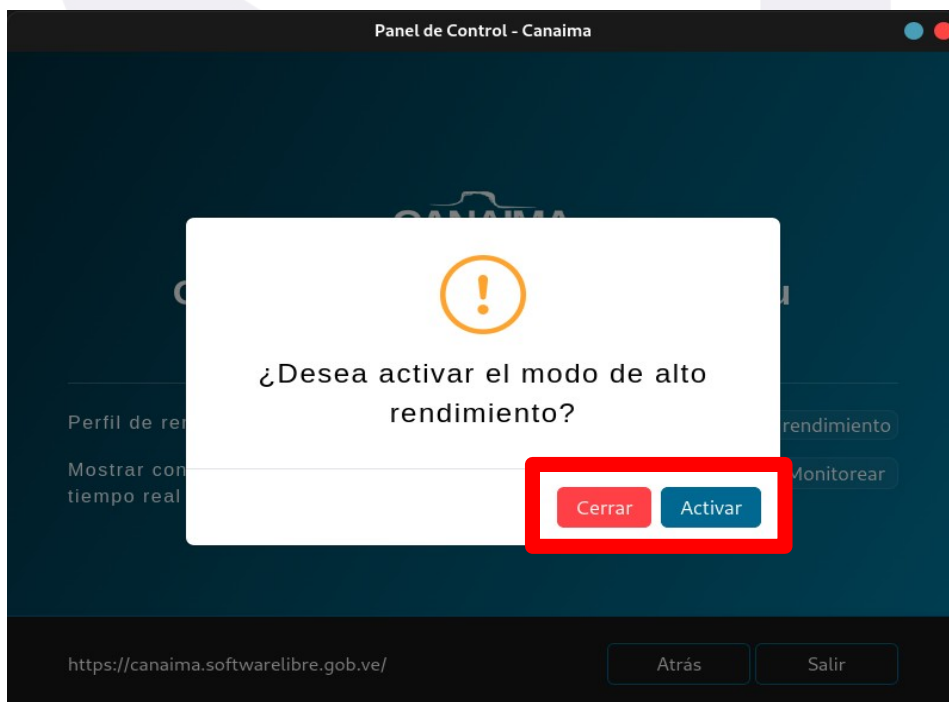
Panel de Control - Canaima

CANAIMA

C u

Perfil de ren rendimiento

Mostrar con Monitorear
tiempo real

!

¿Desea activar el modo de alto rendimiento?

Cerrar Activar

https://canaima.softwarelibre.gob.ve/

Atrás Salir